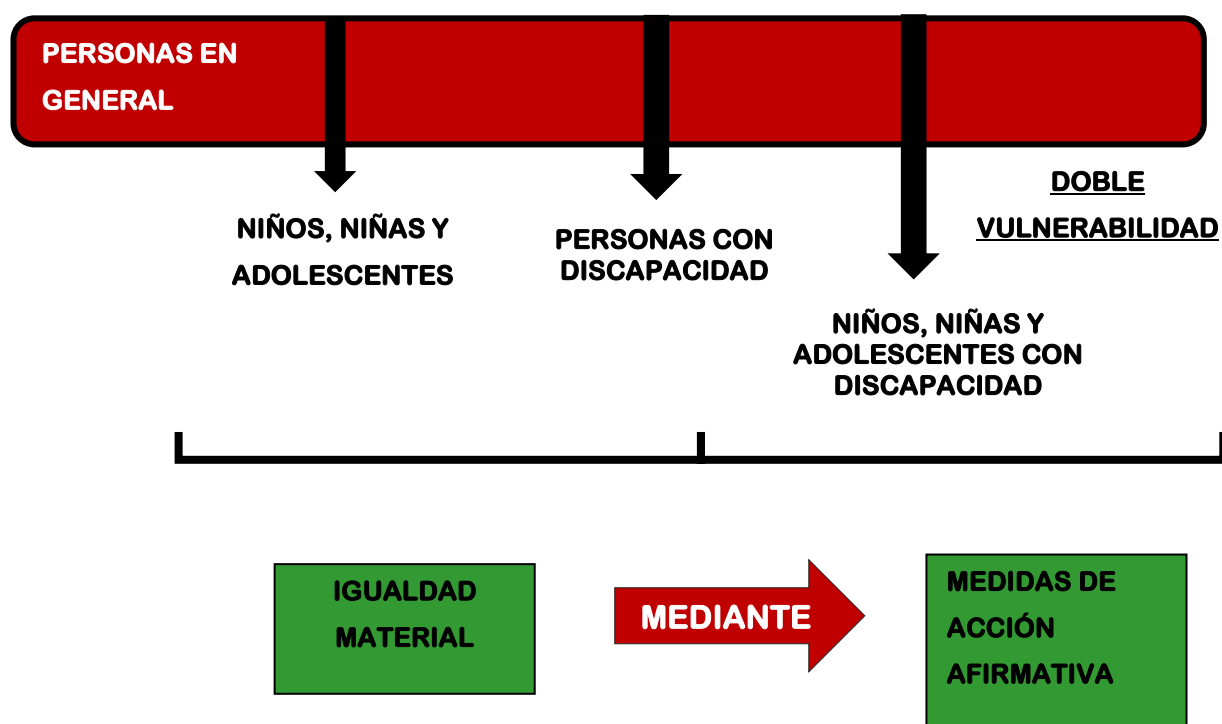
PERSONAS EN GENERAL

NIÑOS, NIÑAS Y ADOLESCENTES

PERSONAS CON DISCAPACIDAD

DOBLE VULNERABILIDAD

NIÑOS, NIÑAS Y ADOLESCENTES CON DISCAPACIDAD

IGUALDAD MATERIAL

MEDIANTE

MEDIDAS DE ACCIÓN AFIRMATIVA